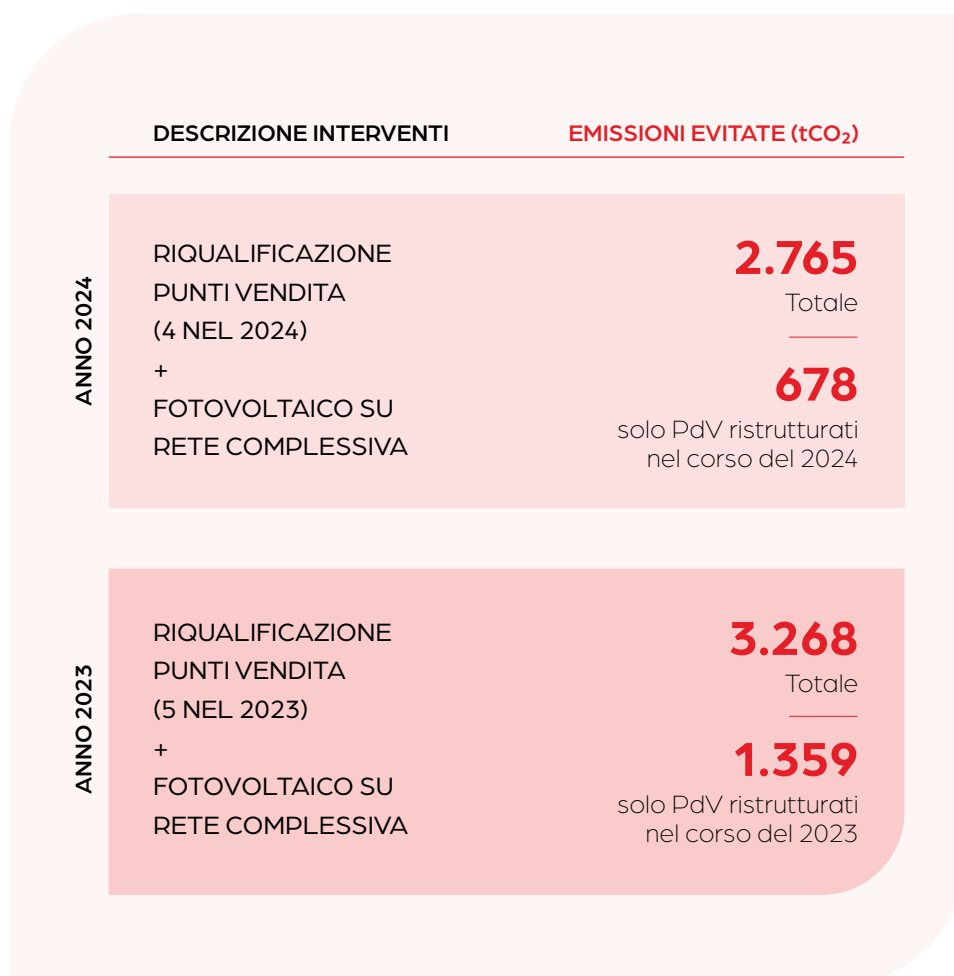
DESCRIZIONE INTERVENTI

EMISSIONI EVITATE ($tCO_2$)

ANNO 2024

RIQUALIFICAZIONE PUNTI VENDITA (4 NEL 2024) + FOTOVOLTAICO SU RETE COMPLESSIVA

2.765
Totale

678
solo PdV ristrutturati nel corso del 2024

ANNO 2023

RIQUALIFICAZIONE PUNTI VENDITA (5 NEL 2023) + FOTOVOLTAICO SU RETE COMPLESSIVA

3.268
Totale

1.359
solo PdV ristrutturati nel corso del 2023